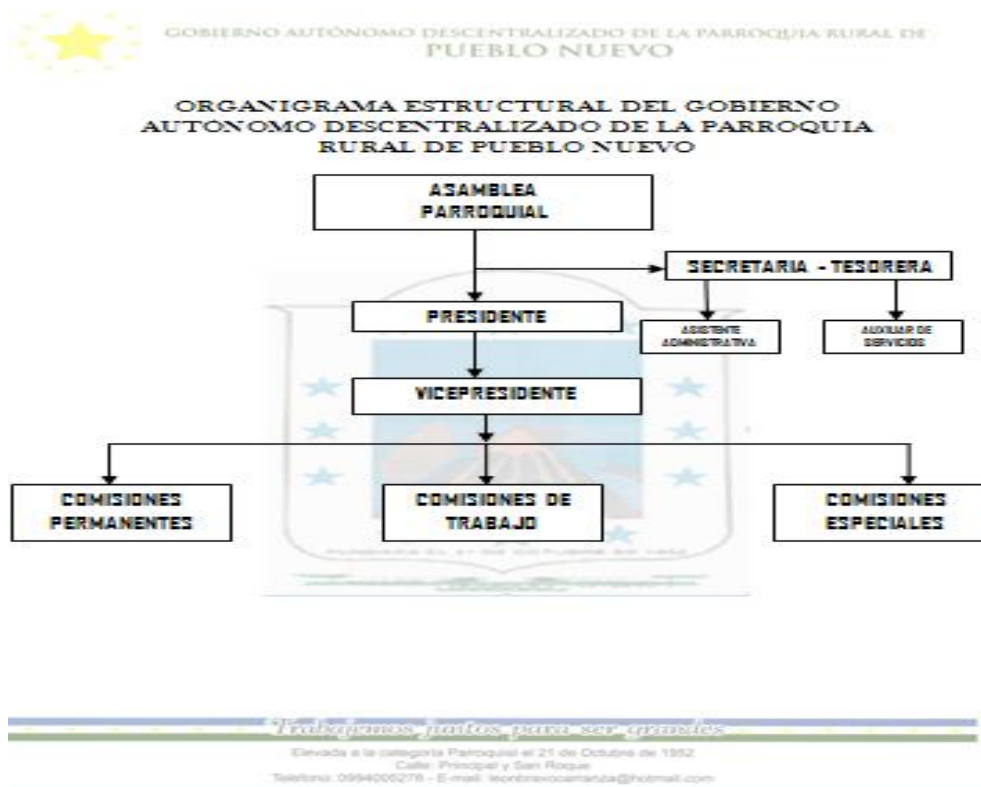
GOBIERNO AUTÓNOMO DESCENTRALIZADO DE LA PARROQUIA RURAL DE
PUEBLO NUEVO

ORGANIGRAMA ESTRUCTURAL DEL GOBIERNO AUTONOMO DESCENTRALIZADO DE LA PARROQUIA RURAL DE PUEBLO NUEVO

ASAMBLEA PARROQUIAL

SECRETARIA - TESORERA

PRESIDENTE

ASISTENTE ADMINISTRATIVA

AUXILIAR DE SERVICIOS

VICEPRESIDENTE

COMISIONES PERMANENTES

COMISIONES DE TRABAJO

COMISIONES ESPECIALES

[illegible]

Trabajemos juntos para ser grandes

Elevada a la categoría Parroquial el 21 de Octubre de 1952
Calle: Principal y San Roque
Teléfono: 0994006278 - E-mail: leonbravocarranza@hotmail.com